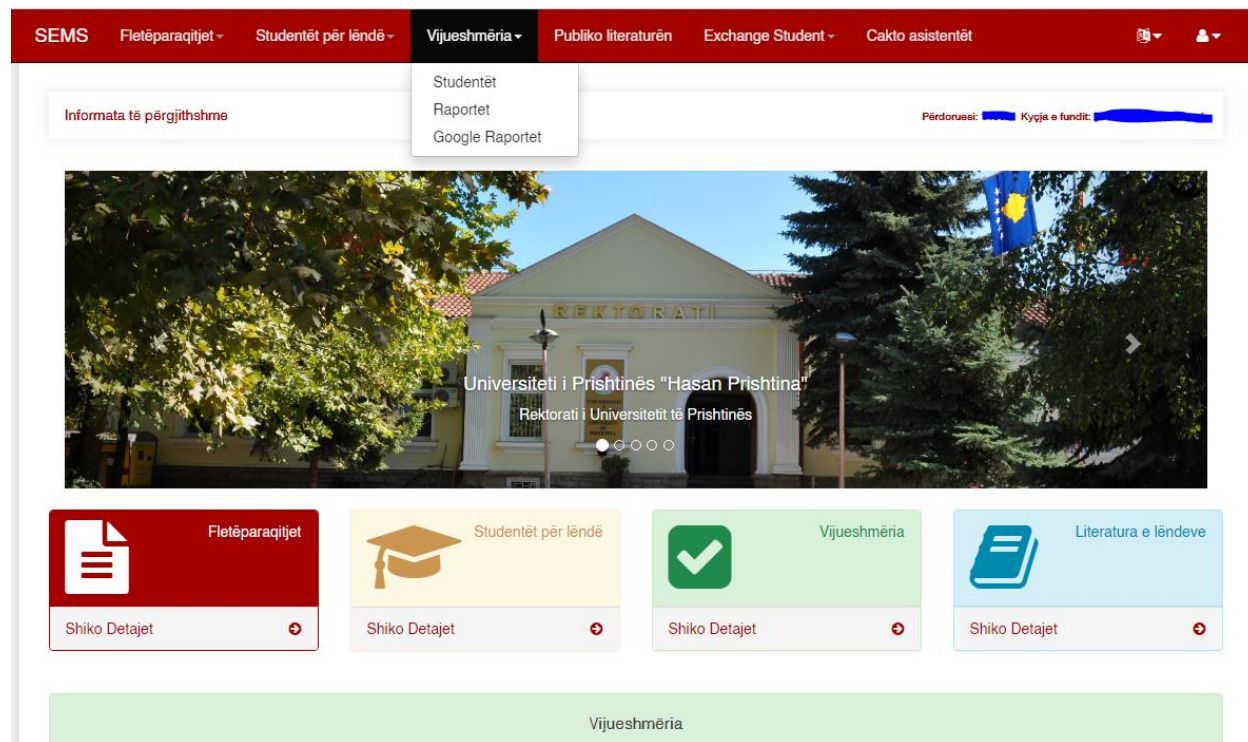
SEMS Fletëparaqitjet Studentët për lëndë Vijueshmëria Publiko literaturën Exchange Student Cakto asistentët

Studentët
Raportet
Google Raportet

Informata të përgjithshme

Përdoruesi: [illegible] Kyçja e fundit: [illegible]

REKTORATI

Universiteti i Prishtinës "Hasan Prishtina"
Rektorati i Universitetit të Prishtinës

Fletëparaqitjet
Shiko Detajet

Studentët për lëndë
Shiko Detajet

Vijueshmëria
Shiko Detajet

Literatura e lëndeve
Shiko Detajet

Vijueshmëria